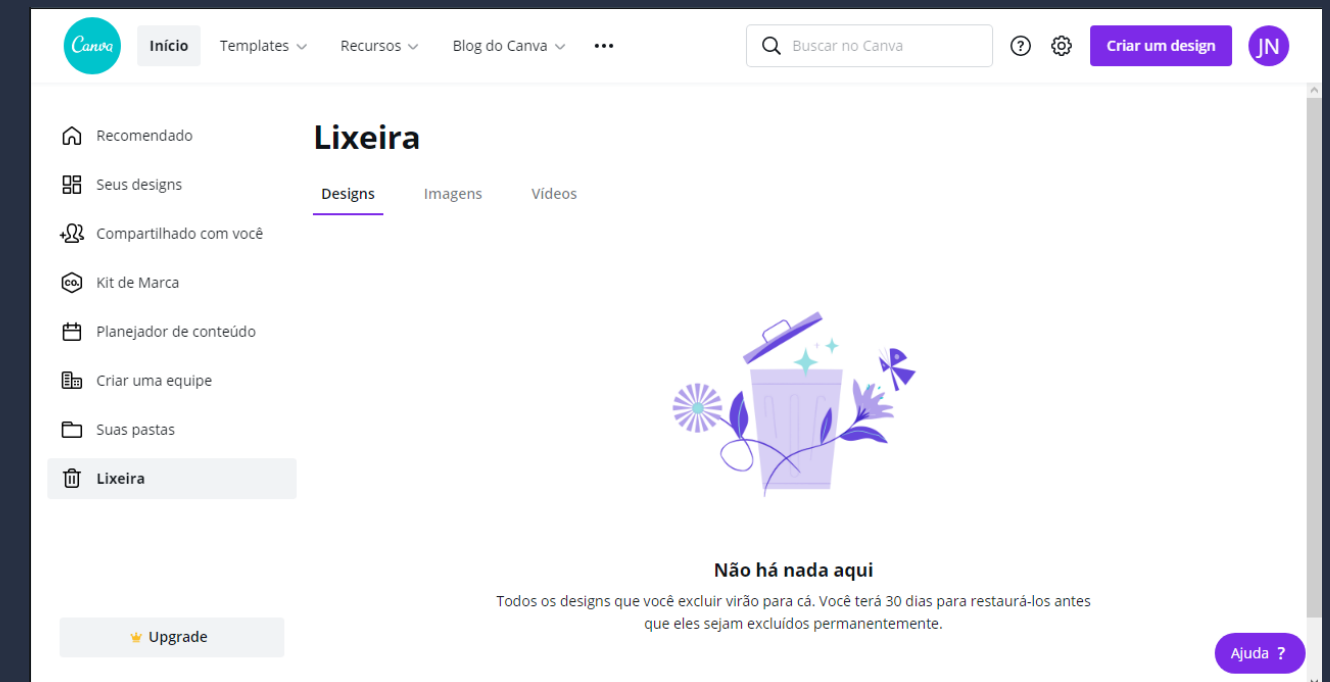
Canva Início Templates Recursos Blog do Canva •••

Buscar no Canva

Criar um design

JN

Recomendado

Seus designs

Compartilhado com você

Kit de Marca

Planejador de conteúdo

Criar uma equipe

Suas pastas

Lixeira

Upgrade

Lixeira

Designs Imagens Vídeos

Não há nada aqui

Todos os designs que você excluir virão para cá. Você terá 30 dias para restaurá-los antes que eles sejam excluídos permanentemente.

Ajuda ?